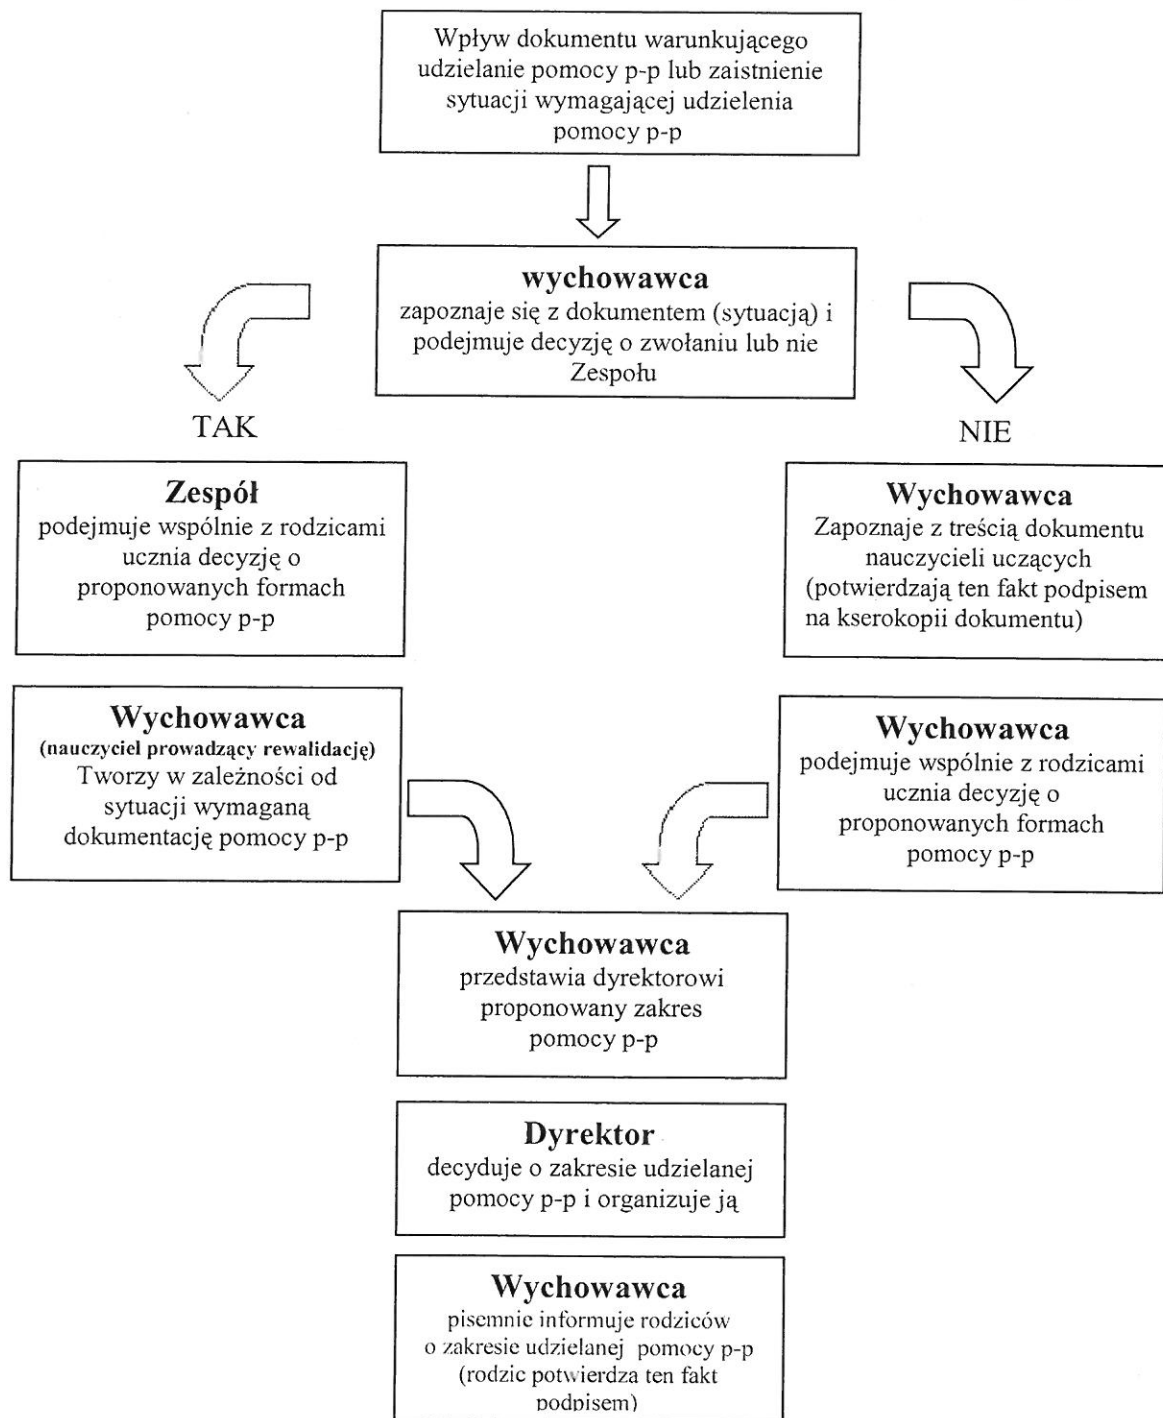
Wpływ dokumentu warunkującego udzielanie pomocy p-p lub zaistnienie sytuacji wymagającej udzielenia pomocy p-p

**wychowawca**
zapoznaje się z dokumentem (sytuacją) i podejmuje decyzję o zwołaniu lub nie Zespołu

TAK

NIE

**Zespół**
podejmuje wspólnie z rodzicami ucznia decyzję o proponowanych formach pomocy p-p

**Wychowawca**
Zapoznaje z treścią dokumentu nauczycieli uczących (potwierdzają ten fakt podpisem na kserokopii dokumentu)

**Wychowawca**
**(nauczyciel prowadzący rewalidację)**
Tworzy w zależności od sytuacji wymaganą dokumentację pomocy p-p

**Wychowawca**
podejmuje wspólnie z rodzicami ucznia decyzję o proponowanych formach pomocy p-p

**Wychowawca**
przedstawia dyrektorowi proponowany zakres pomocy p-p

**Dyrektor**
decyduje o zakresie udzielanej pomocy p-p i organizuje ją

**Wychowawca**
pisemnie informuje rodziców o zakresie udzielanej pomocy p-p (rodzic potwierdza ten fakt podpisem)